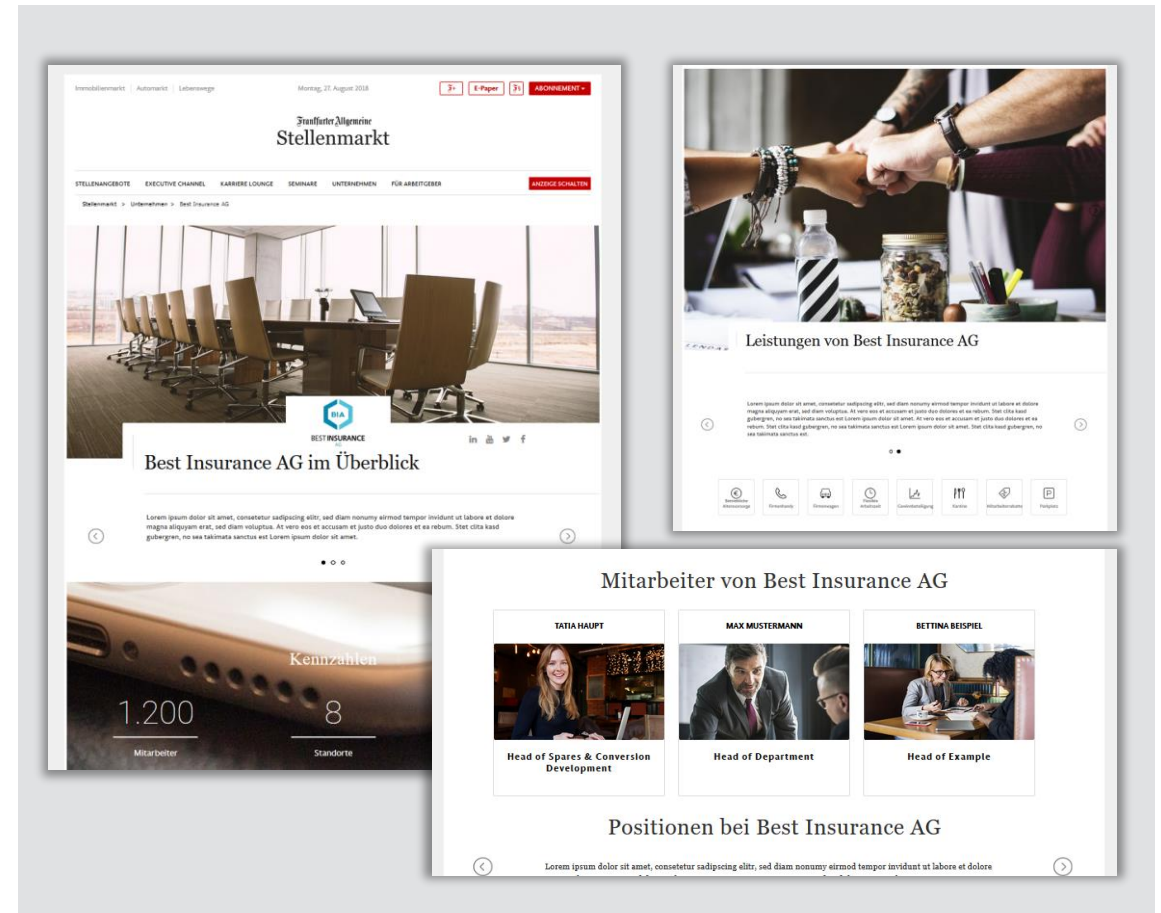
Immobilienmarkt | Automarkt | Lebenswege

Montag, 27. August 2018

E-Paper

ABONNEMENT

Frankfurter Allgemeine
Stellenmarkt

STELLENANGEBOTE   EXECUTIVE CHANNEL   KARRIERE LOUNGE   SEMINARE   UNTERNEHMEN   FÜR ARBEITGEBER

ANZEIGE SCHALTEN

Stellenmarkt > Unternehmen > Best Insurance AG

BIA
BEST INSURANCE AG

Best Insurance AG im Überblick

Lorem ipsum dolor sit amet, consetetur sadipscing elitr, sed diam nonumy eirmod tempor invidunt ut labore et dolore magna aliquyam erat, sed diam voluptua. At vero eos et accusam et justo duo dolores et ea rebum. Stet clita kasd gubergren, no sea takimata sanctus est Lorem ipsum dolor sit amet.

Kennzahlen

1.200
Mitarbeiter

8
Standorte

Leistungen von Best Insurance AG

Lorem ipsum dolor sit amet, consetetur sadipscing elitr, sed diam nonumy eirmod tempor invidunt ut labore et dolore magna aliquyam erat, sed diam voluptua. At vero eos et accusam et justo duo dolores et ea rebum. Stet clita kasd gubergren, no sea takimata sanctus est Lorem ipsum dolor sit amet. At vero eos et accusam et justo duo dolores et ea rebum. Stet clita kasd gubergren, no sea takimata sanctus est Lorem ipsum dolor sit amet. Stet clita kasd gubergren, no sea takimata sanctus est.

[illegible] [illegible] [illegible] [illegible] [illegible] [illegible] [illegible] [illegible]

Mitarbeiter von Best Insurance AG

TATIA HAUPT
Head of Spares & Conversion Development

MAX MUSTERMANN
Head of Department

BETTINA BEISPIEL
Head of Example

Positionen bei Best Insurance AG

Lorem ipsum dolor sit amet, consetetur sadipscing elitr, sed diam nonumy eirmod tempor invidunt ut labore et dolore